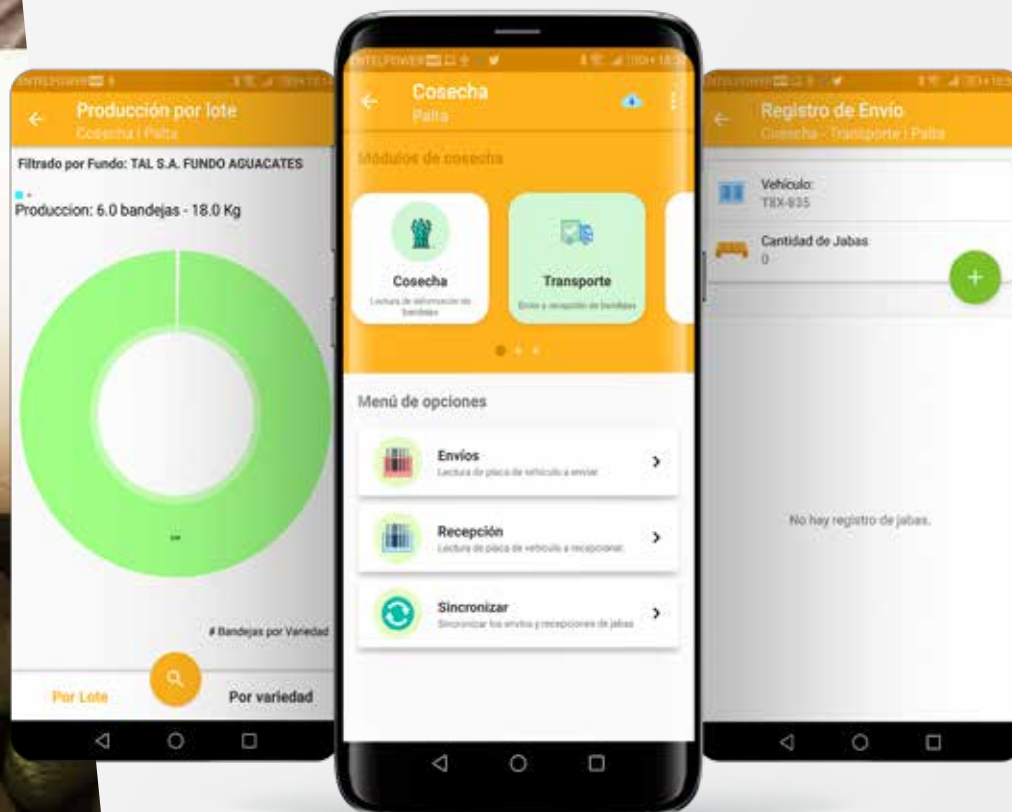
Producción por lote
Cosecha | Palta

Filtrado por Fundo: TAL S.A. FUNDO AGUACATES

Produccion: 6.0 bandejas - 18.0 Kg

# Bandejas por Variedad

Por Lote
Por variedad

Cosecha
Palta

Módulos de cosecha

Cosecha
Lectura de información de bandejas

Transporte
Envío y recepción de bandejas

Menú de opciones

Envíos
Lectura de placa de vehículo a enviar

Recepción
Lectura de placa de vehículo a recepcionar

Sincronizar
Sincronizar los envíos y recepciones de jabas

Registro de Envío
Cosecha - Transporte | Palta

Vehículo:
TBX-835

Cantidad de Jabas
0

No hay registro de jabas.